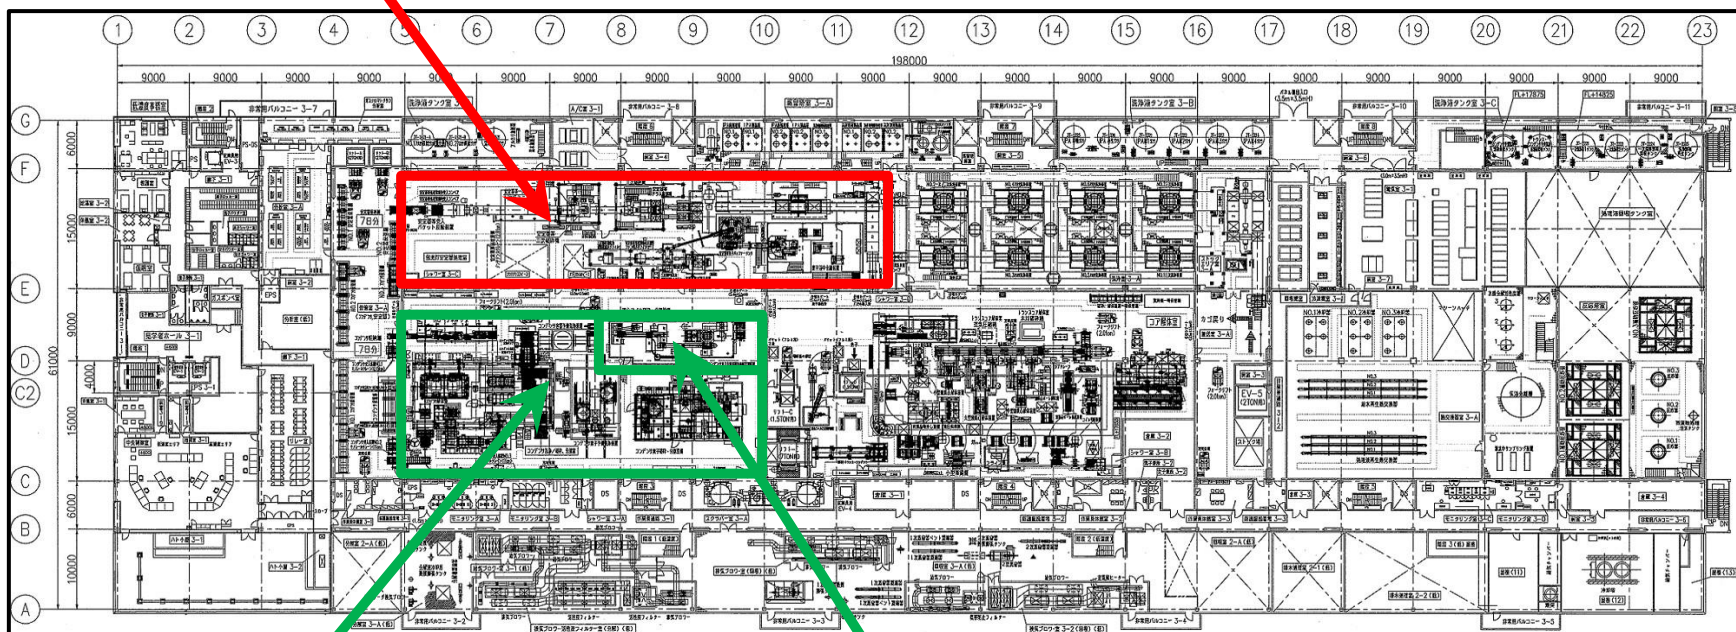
1 2 3 4 5 6 7 8 9 10 11 12 13 14 15 16 17 18 19 20 21 22 23

198000

9000 9000 9000 9000 9000 9000 9000 9000 9000 9000 9000 9000 9000 9000 9000 9000 9000 9000 9000 9000 9000 9000

G F E D C2 C B A

6000 15000 9000 61000 4000 15000 6000 10000

非常用バルコニー 3-7
洗浄液タンク室 3
非常用バルコニー 3-8
洗浄液タンク室 3-B
洗浄液タンク室 3-C
非常用バルコニー 3-9
非常用バルコニー 3-10
非常用バルコニー 3-11
EPS
EV-5
DS
非常用バルコニー 3-2
非常用バルコニー 3-3
非常用バルコニー 3-4
非常用バルコニー 3-5
非常用バルコニー 3-6
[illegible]